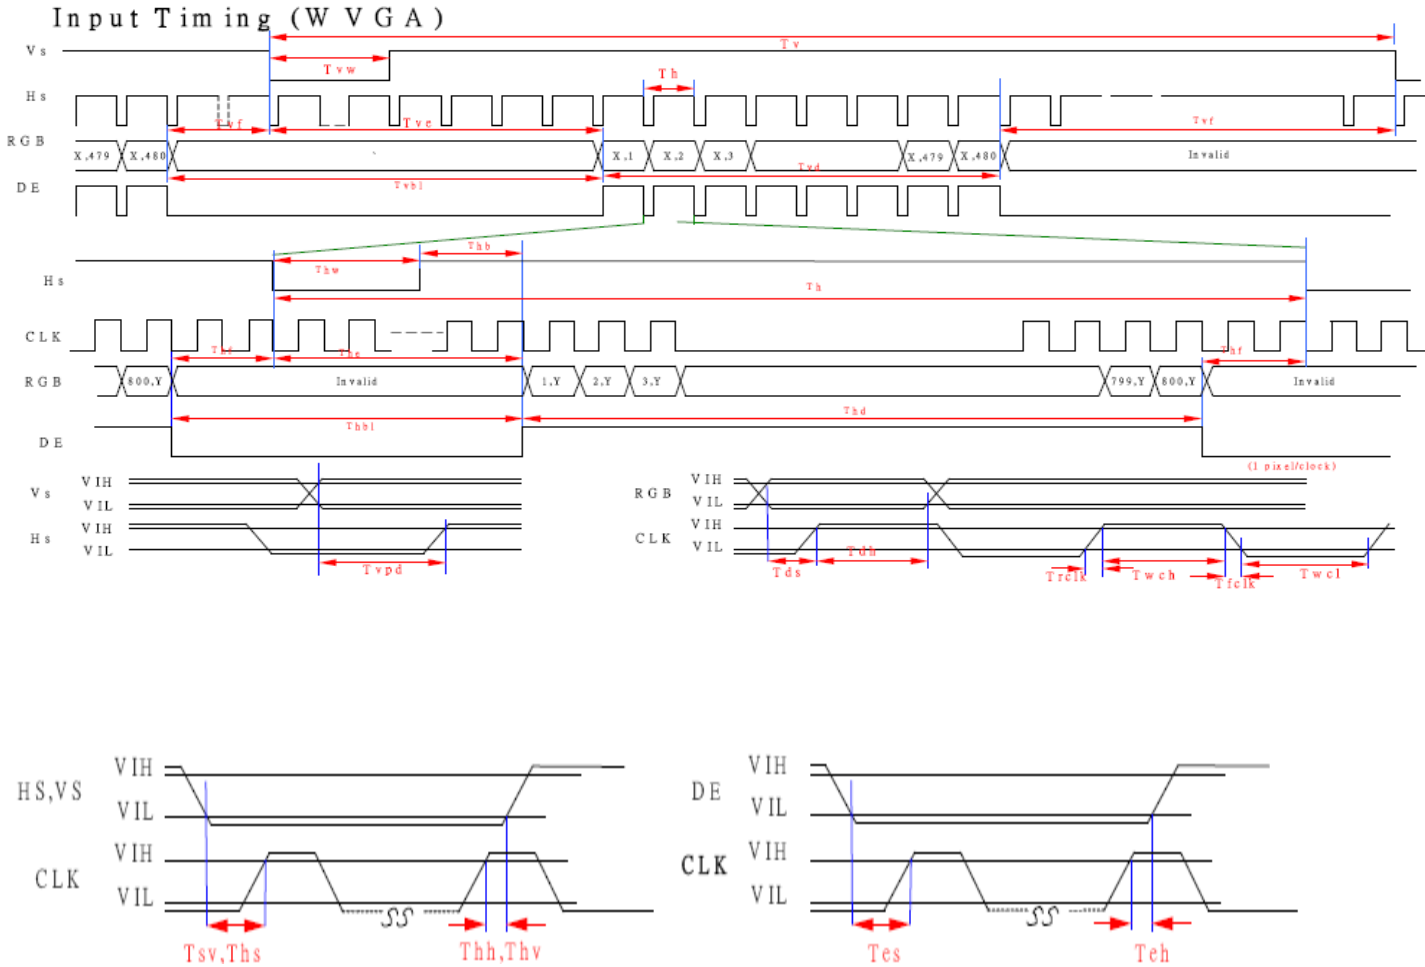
Input Timing (WVGA)

Vs
Tv
Tvw
Hs
Th
Tvf
Tve
Tvf
RGB
X,479
X,480
X,1
X,2
X,3
Tvd
X,479
X,480
Invalid
DE
Tvbl

Thb
Hs
Thw
Th
CLK
Thf
The
Thf
RGB
800,Y
Invalid
1,Y
2,Y
3,Y
799,Y
800,Y
Invalid
Thd
DE
Thbl
(1 pixel/clock)

Vs
VIH
VIL
Hs
VIH
VIL
Tvpd

RGB
VIH
VIL
CLK
VIH
VIL
Tds
Tdh
Trclk
Twch
Tfclk
Twcl

HS,VS
VIH
VIL
CLK
VIH
VIL
SS
Tsv,Ths
Thh,Thv

DE
VIH
VIL
CLK
VIH
VIL
SS
Tes
Teh